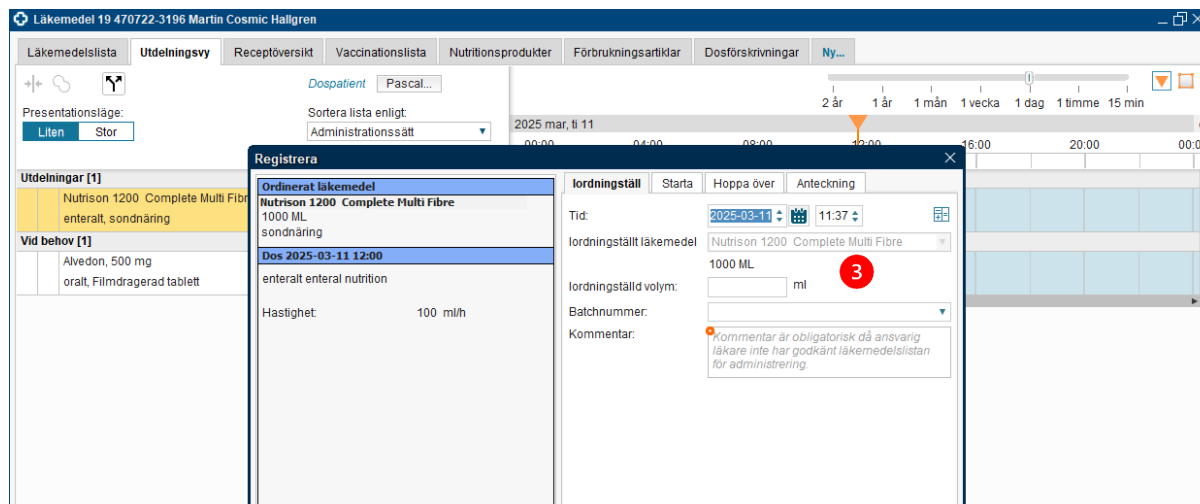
Läkemedel 19 470722-3196 Martin Cosmic Hallgren

Läkemedelslista | Utdelningsvy | Receptöversikt | Vaccinationslista | Nutritionsprodukter | Förbrukningsartiklar | Dosförskrivningar | Ny...

Dospatient Pascal...

Presentationsläge:
Liten Stor

Sortera lista enligt:
Administrationssätt

2 år 1 år 1 mån 1 vecka 1 dag 1 timme 15 min

2025 mar, ti 11

00:00 04:00 08:00 12:00 16:00 20:00 00:0

Utdelningar [1]
Nutrison 1200 Complete Multi Fibre
enteralt, sondnäring

Vid behov [1]
Alvedon, 500 mg
oralt, Filmdragerad tablett

Registrera

Ordinerat läkemedel
Nutrison 1200 Complete Multi Fibre
1000 ML
sondnäring

Dos 2025-03-11 12:00
enteralt enteral nutrition

Hastighet: 100 ml/h

Iordningställ | Starta | Hoppa över | Anteckning

Tid: 2025-03-11 11:37

Iordningställt läkemedel Nutrison 1200 Complete Multi Fibre

1000 ML

3

Iordningställd volym: ml

Batchnummer:

Kommentar: Kommentar är obligatorisk då ansvarig läkare inte har godkänt läkemedelslistan för administrering.